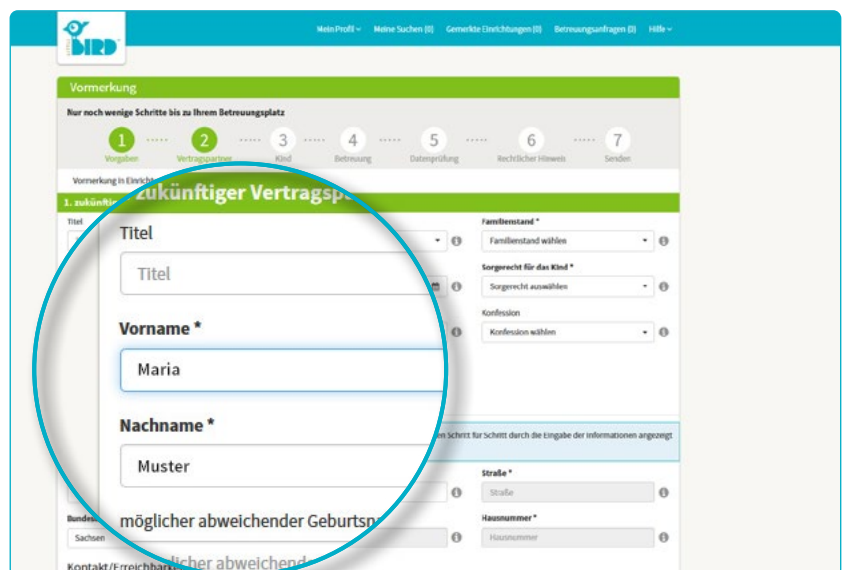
BIRD

Mein Profil Meine Suchen (0) Gemerkte Einrichtungen (0) Betreuungsanfragen (0) Hilfe

Vormerkung

Nur noch wenige Schritte bis zu Ihrem Betreuungsplatz

1 Vorgaben 2 Vertragspartner 3 Kind 4 Betreuung 5 Datenprüfung 6 Rechtlicher Hinweis 7 Senden

Vormerkung in Einricht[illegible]

1. zukünftig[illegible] zukünftiger Vertragsp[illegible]

Titel

Titel

Titel

Vorname *

Maria

Nachname *

Muster

möglicher abweichender Geburtsn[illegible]

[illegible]licher abweichend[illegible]

Familienstand *

Familienstand wählen

Sorgerecht für das Kind *

Sorgerecht auswählen

Konfession

Konfession wählen

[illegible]en Schritt für Schritt durch die Eingabe der Informationen angezeigt

Straße *

Straße

Hausnummer *

Hausnummer

Bundes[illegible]

Sachsen

Kontakt/Erreichbark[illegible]